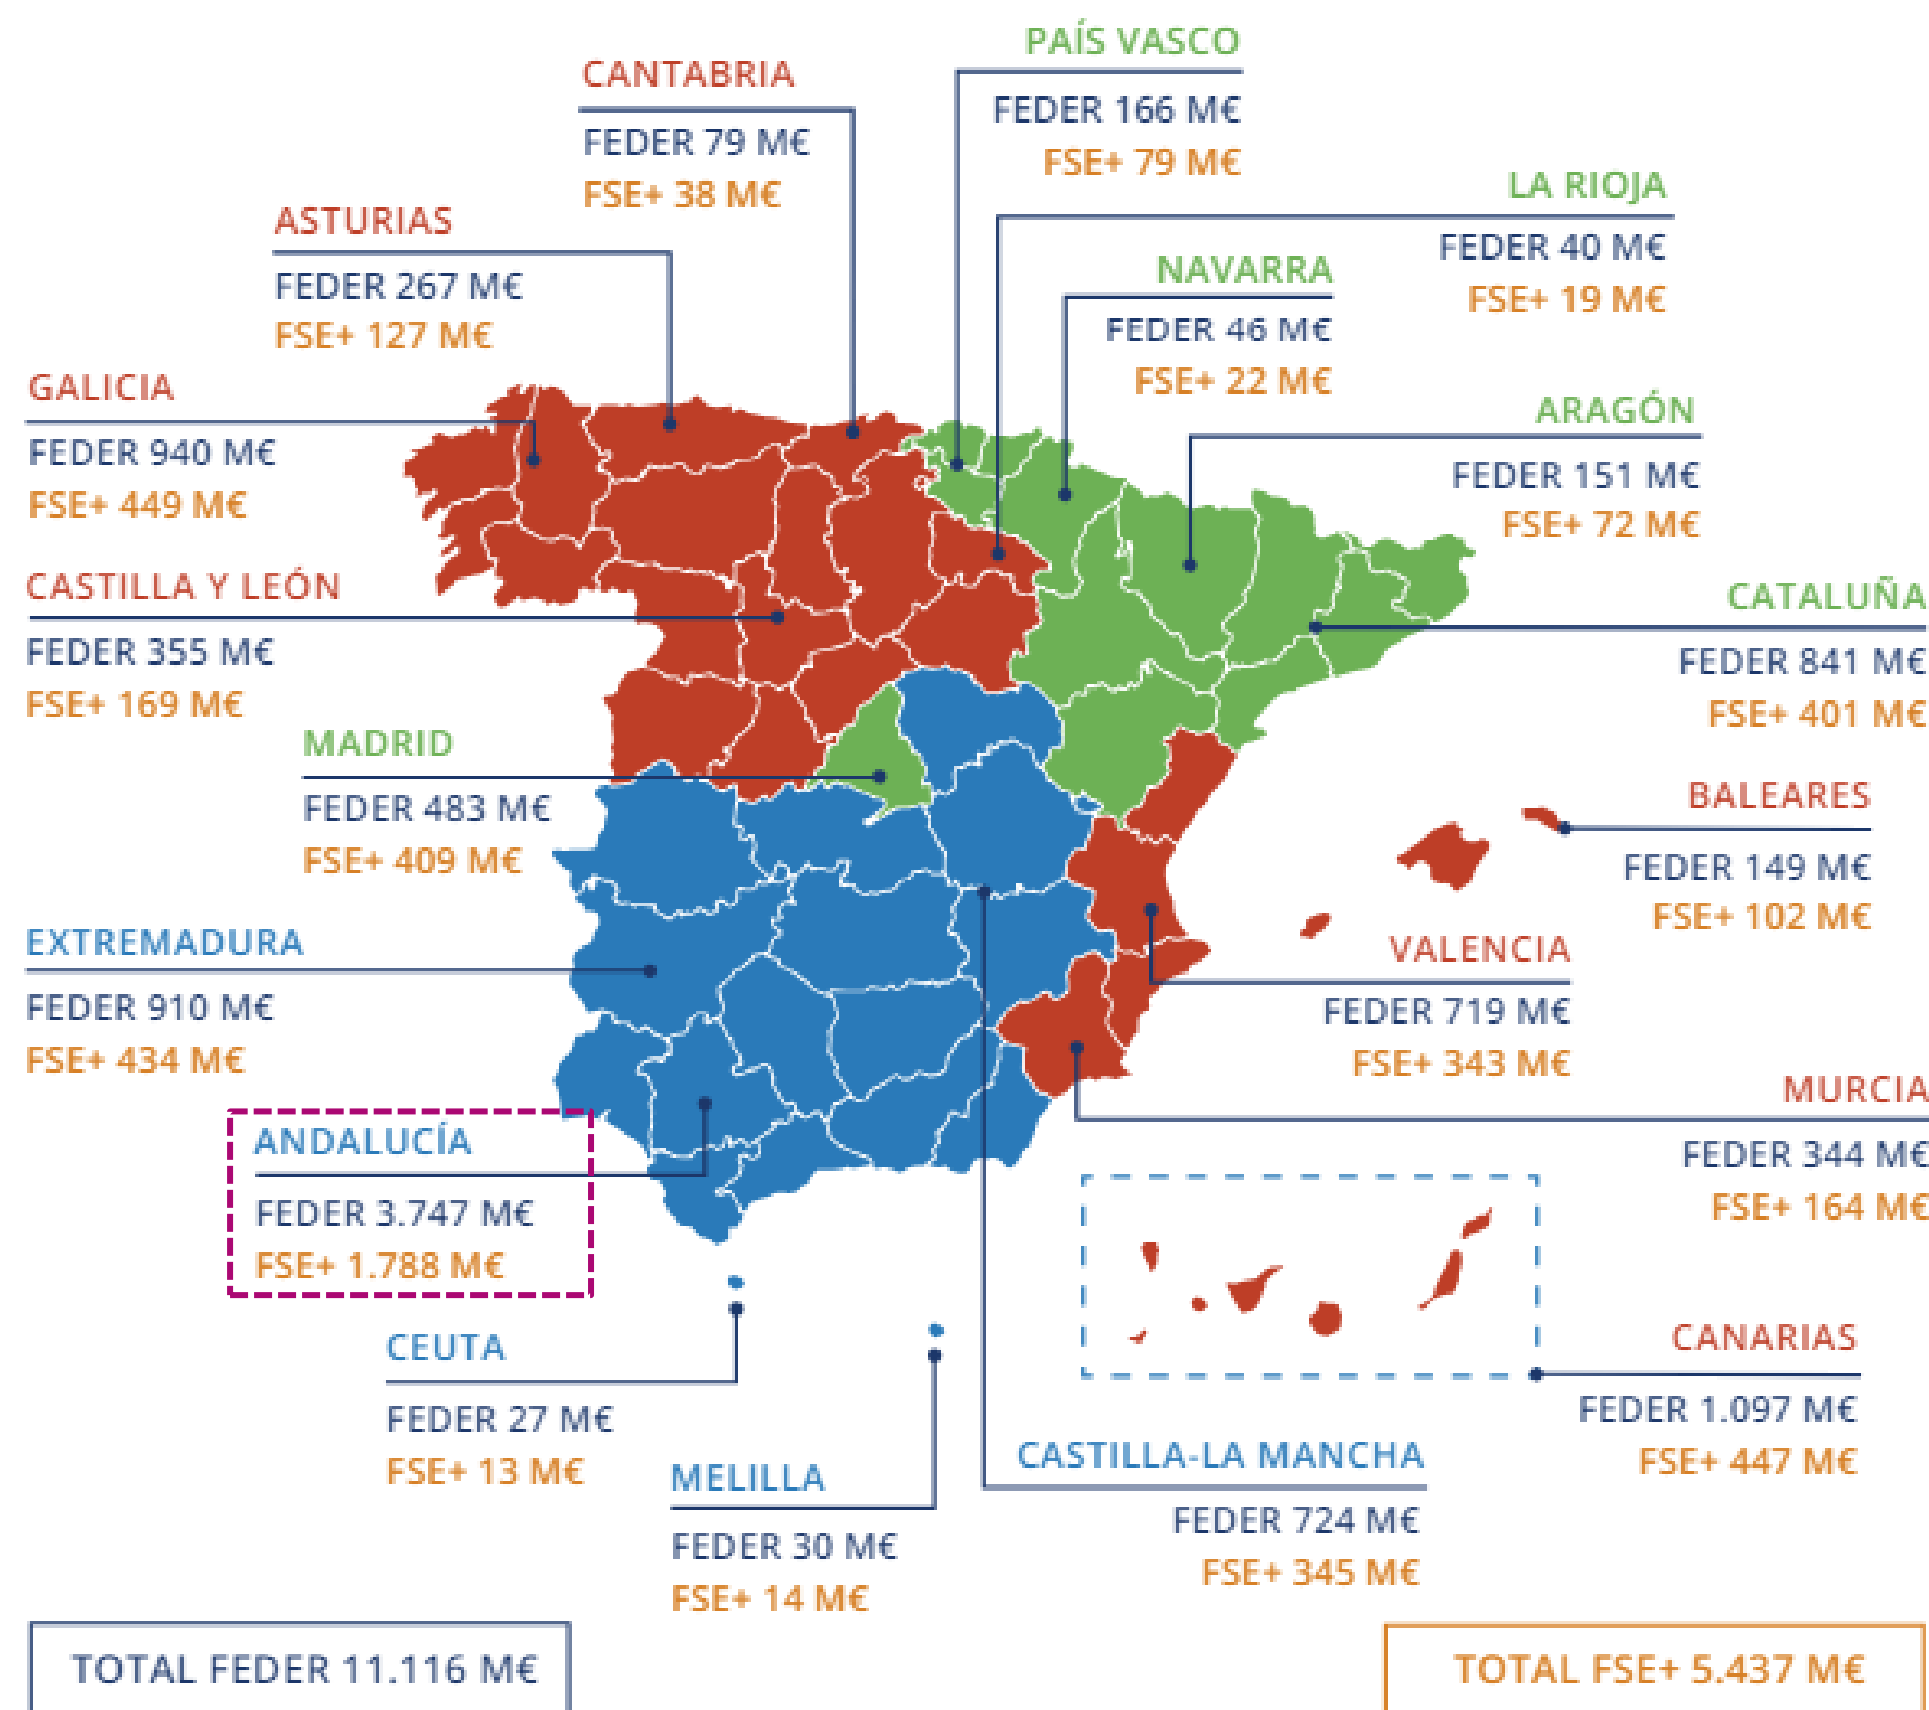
PAÍS VASCO
FEDER 166 M€
FSE+ 79 M€

CANTABRIA
FEDER 79 M€
FSE+ 38 M€

LA RIOJA
FEDER 40 M€
FSE+ 19 M€

ASTURIAS
FEDER 267 M€
FSE+ 127 M€

NAVARRA
FEDER 46 M€
FSE+ 22 M€

GALICIA
FEDER 940 M€
FSE+ 449 M€

ARAGÓN
FEDER 151 M€
FSE+ 72 M€

CASTILLA Y LEÓN
FEDER 355 M€
FSE+ 169 M€

CATALUÑA
FEDER 841 M€
FSE+ 401 M€

MADRID
FEDER 483 M€
FSE+ 409 M€

BALEARES
FEDER 149 M€
FSE+ 102 M€

EXTREMADURA
FEDER 910 M€
FSE+ 434 M€

VALENCIA
FEDER 719 M€
FSE+ 343 M€

MURCIA
FEDER 344 M€
FSE+ 164 M€

ANDALUCÍA
FEDER 3.747 M€
FSE+ 1.788 M€

CEUTA
FEDER 27 M€
FSE+ 13 M€

CANARIAS
FEDER 1.097 M€
FSE+ 447 M€

MELILLA
FEDER 30 M€
FSE+ 14 M€

CASTILLA-LA MANCHA
FEDER 724 M€
FSE+ 345 M€

TOTAL FEDER 11.116 M€

TOTAL FSE+ 5.437 M€